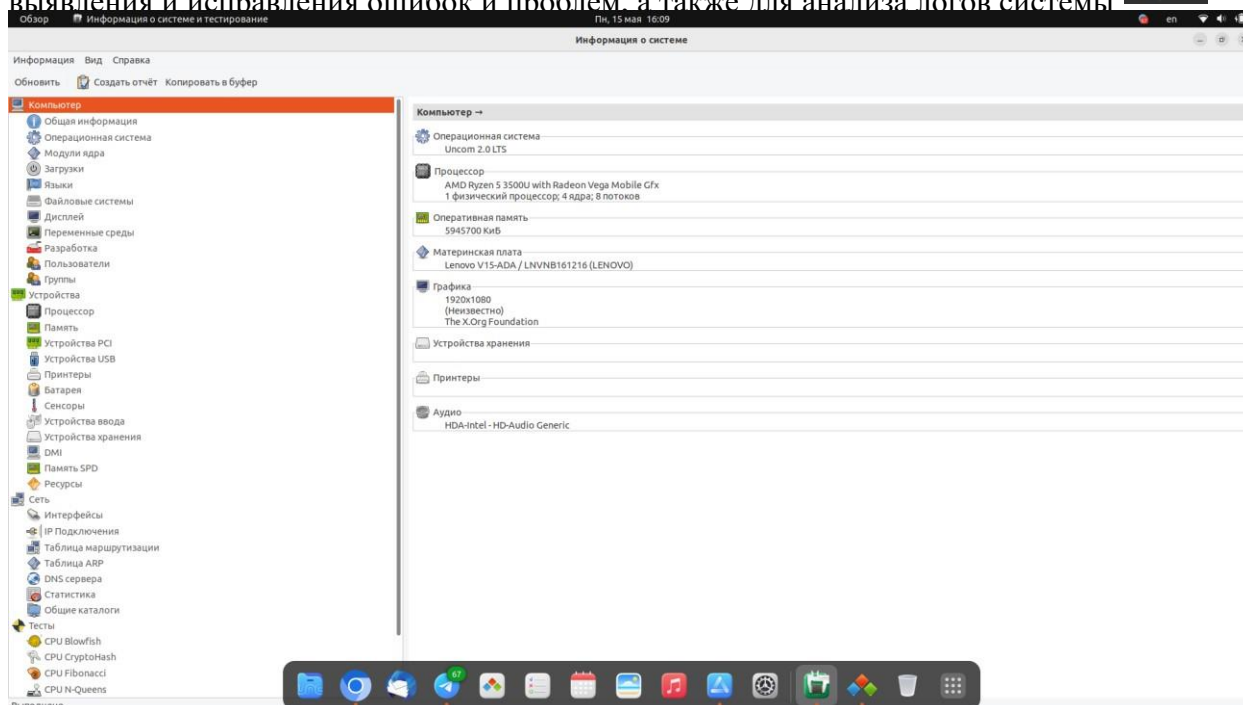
выявления и исправления ошибок и проблем, а также для анализа логов системы

Обзор Информация о системе и тестирование Пн, 15 мая 16:09 en

Информация о системе

Информация Вид Справка

Обновить Создать отчёт Копировать в буфер

Компьютер
Общая информация
Операционная система
Модули ядра
Загрузки
Языки
Файловые системы
Дисплей
Переменные среды
Разработка
Пользователи
Группы
Устройства
Процессор
Память
Устройства PCI
Устройства USB
Принтеры
Батарея
Сенсоры
Устройства ввода
Устройства хранения
DMI
Память SPD
Ресурсы
Сеть
Интерфейсы
IP Подключения
Таблица маршрутизации
Таблица ARP
DNS сервера
Статистика
Общие каталоги
Тесты
CPU Blowfish
CPU CryptoHash
CPU Fibonacci
CPU N-Queens

Компьютер →

Операционная система
Uncom 2.0 LTS

Процессор
AMD Ryzen 5 3500U with Radeon Vega Mobile Gfx
1 физический процессор; 4 ядра; 8 потоков

Оперативная память
5945700 КиБ

Материнская плата
Lenovo V15-ADA / LNVNB161216 (LENOVO)

Графика
1920x1080
(Неизвестно)
The X.Org Foundation

Устройства хранения

Принтеры

Аудио
HDA-Intel - HD-Audio Generic

67

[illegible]